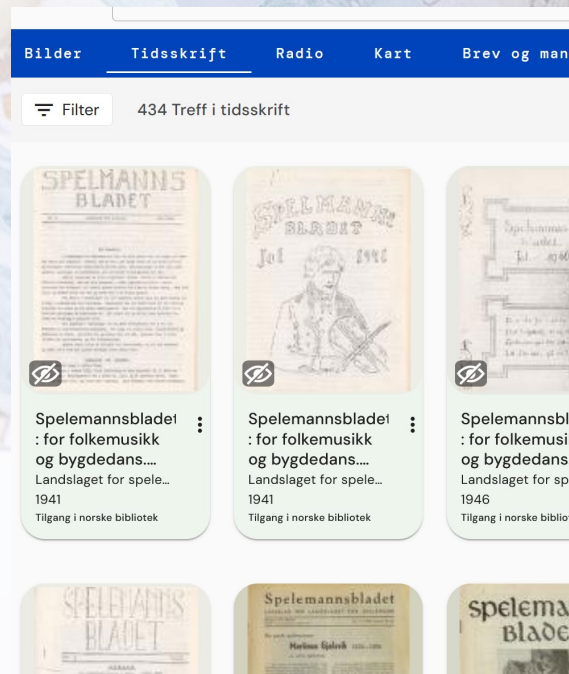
Bilder Tidsskrift Radio Kart Brev og man

Filter 434 Treff i tidsskrift

SPELMANNS BLADET

Spelemannsbladet : for folkemusikk og bygdedans.... Landslaget for spele... 1941 Tilgang i norske bibliotek

SPELMANNS BLADET Jol 1946

Spelemannsbladet : for folkemusikk og bygdedans.... Landslaget for spele... 1941 Tilgang i norske bibliotek

Spelemannsbl : for folkemusi og bygdedans Landslaget for spe 1946 Tilgang i norske bibliot

SPELMANNS BLADET

Spelemannsbladet

Marius Kjelvik

spelema Blade